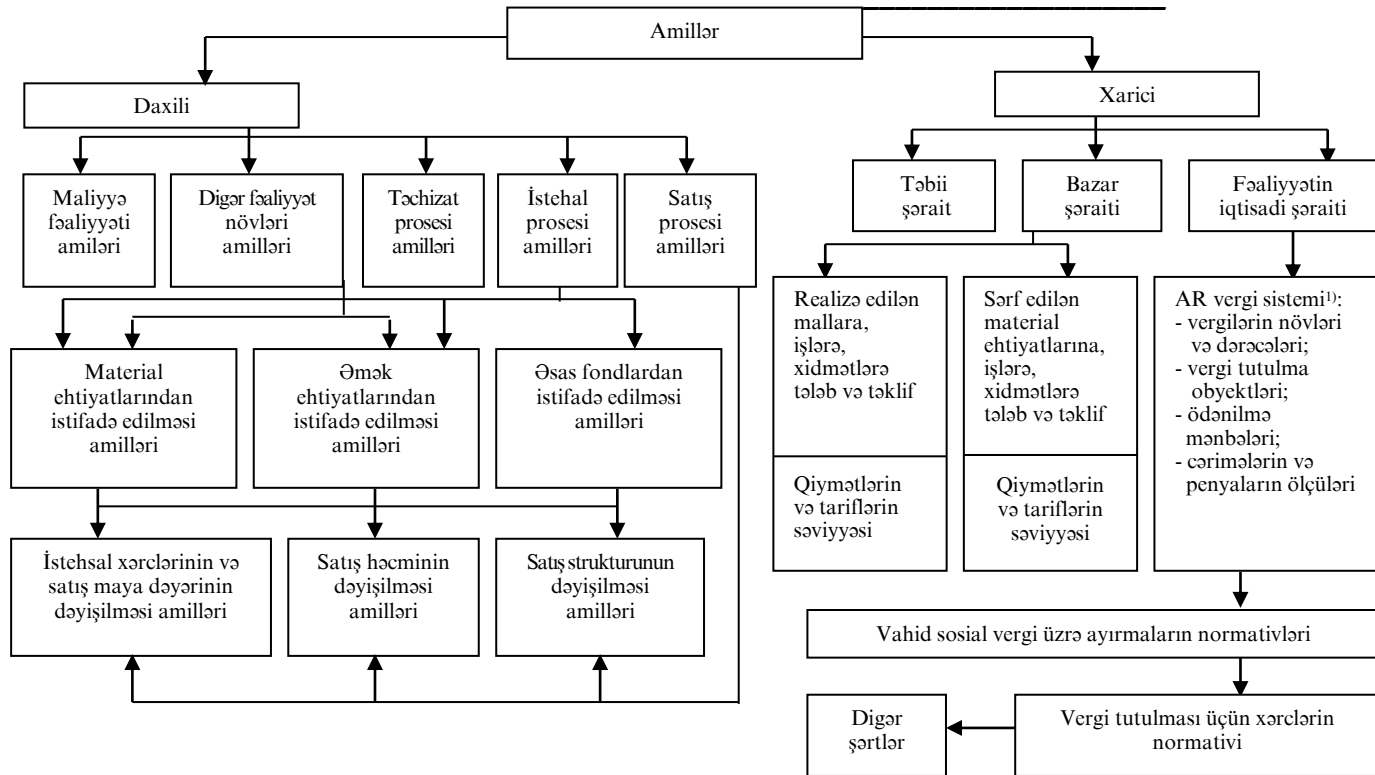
Amillər

Daxili

Maliyyə fəaliyyəti amiləri

Digər fəaliyyət növləri amilləri

Təchizat prosesi amilləri

İstehal prosesi amilləri

Satış prosesi amilləri

Material ehtiyatlarından istifadə edilməsi amilləri

Əmək ehtiyatlarından istifadə edilməsi amilləri

Əsas fondlardan istifadə edilməsi amilləri

İstehsal xərclərinin və satış maya dəyərinin dəyişilməsi amilləri

Satış həcminin dəyişilməsi amilləri

Satış strukturunun dəyişilməsi amilləri

Xarici

Təbii şərait

Bazar şəraiti

Fəaliyyətin iqtisadi şəraiti

Realizə edilən mallara, işlərə, xidmətlərə tələb və təklif

Qiymətlərin və tariflərin səviyyəsi

Sərf edilən material ehtiyatlarına, işlərə, xidmətlərə tələb və təklif

Qiymətlərin və tariflərin səviyyəsi

AR vergi sistemi$^{1)}$:
- vergilərin növləri və dərəcələri;
- vergi tutulma obyektləri;
- ödənilmə mənbələri;
- cərimələrin və penyaların ölçüləri

Vahid sosial vergi üzrə ayırmaların normativləri

Vergi tutulması üçün xərclərin normativi

Digər şərtlər